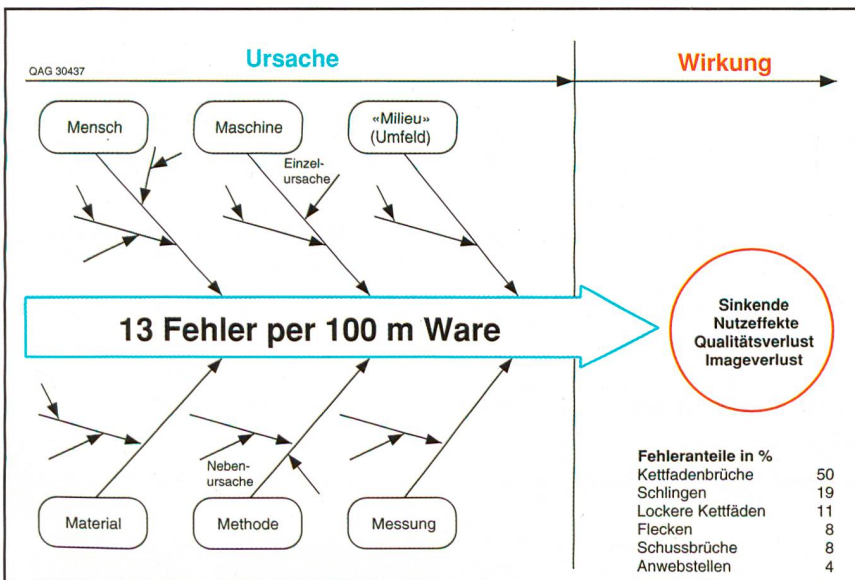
QAG 30437

Ursache

Wirkung

Mensch

Maschine

«Milieu» (Umfeld)

Einzelursache

13 Fehler per 100 m Ware

Sinkende Nutzeffekte Qualitätsverlust Imageverlust

Nebenursache

Material

Methode

Messung

Fehleranteile in %

| | |
|---|---|
| Kettfadenbrüche | 50 |
| Schlingen | 19 |
| Lockere Kettfäden | 11 |
| Flecken | 8 |
| Schussbrüche | 8 |
| Anwebstellen | 4 |